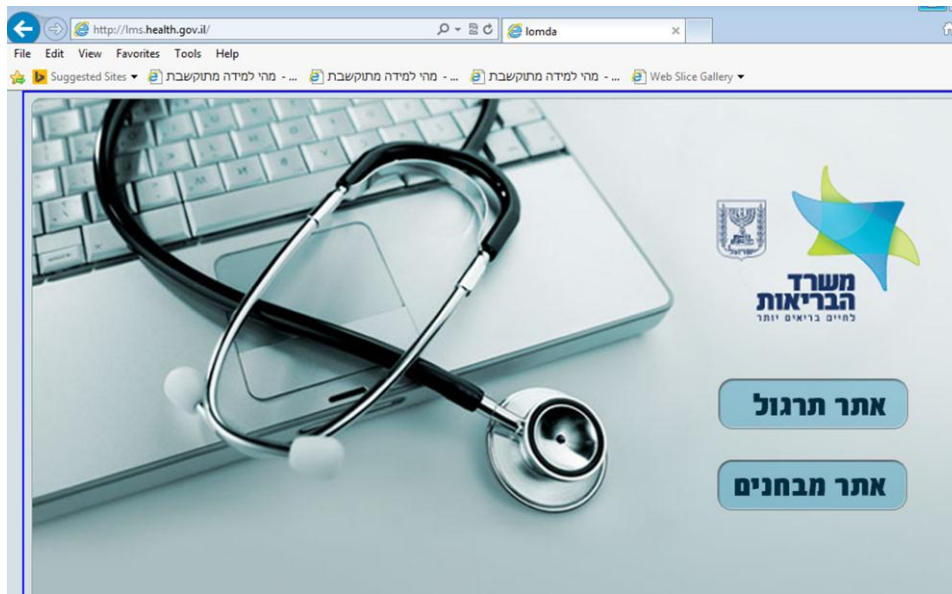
http://lms.health.gov.il/
lomda
File Edit View Favorites Tools Help
Suggested Sites ▾ מהי למידה מתוקשבת - ... מהי למידה מתוקשבת - ... מהי למידה מתוקשבת - ... Web Slice Gallery ▾

משרד הבריאות
לחיים בריאים יותר

אתר תרגול

אתר מבחנים